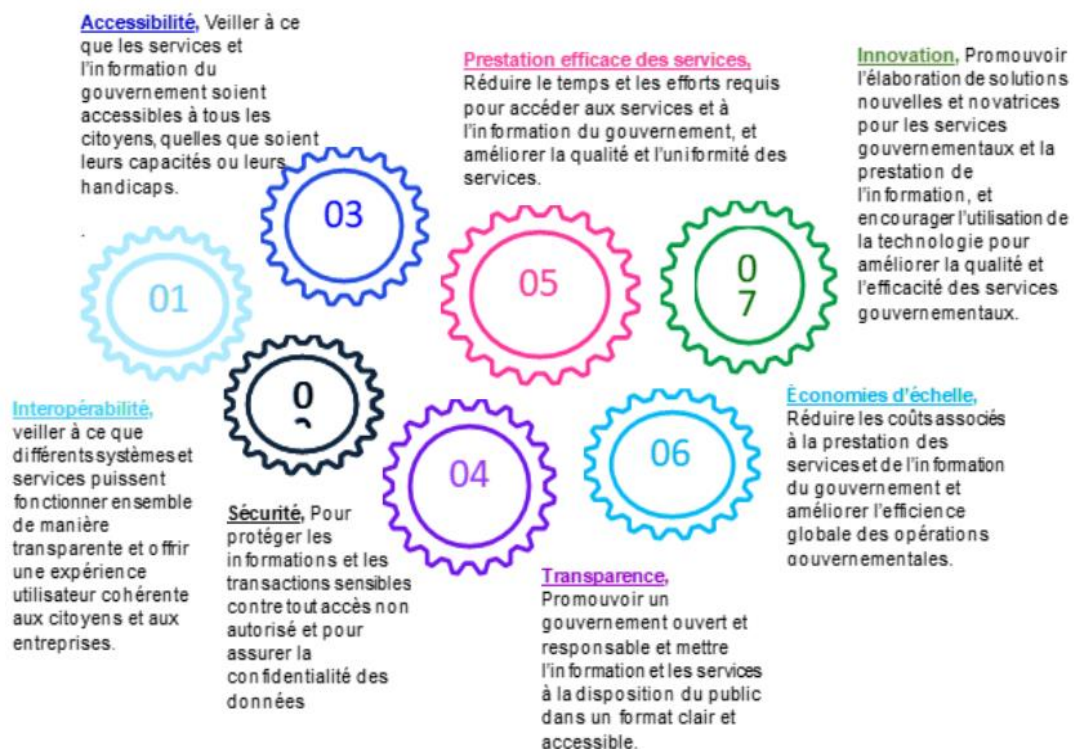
Accessibilité, Veiller à ce que les services et l'information du gouvernement soient accessibles à tous les citoyens, quelles que soient leurs capacités ou leurs handicaps.

Prestation efficace des services, Réduire le temps et les efforts requis pour accéder aux services et à l'information du gouvernement, et améliorer la qualité et l'uniformité des services.

Innovation, Promouvoir l'élaboration de solutions nouvelles et novatrices pour les services gouvernementaux et la prestation de l'information, et encourager l'utilisation de la technologie pour améliorer la qualité et l'efficacité des services gouvernementaux.

03

01

05

0
7

0
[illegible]

Interopérabilité, veiller à ce que différents systèmes et services puissent fonctionner ensemble de manière transparente et offrir une expérience utilisateur cohérente aux citoyens et aux entreprises.

04

06

Économies d'échelle, Réduire les coûts associés à la prestation des services et de l'information du gouvernement et améliorer l'efficience globale des opérations gouvernementales.

Sécurité, Pour protéger les informations et les transactions sensibles contre tout accès non autorisé et pour assurer la confidentialité des données

Transparence, Promouvoir un gouvernement ouvert et responsable et mettre l'information et les services à la disposition du public dans un format clair et accessible.